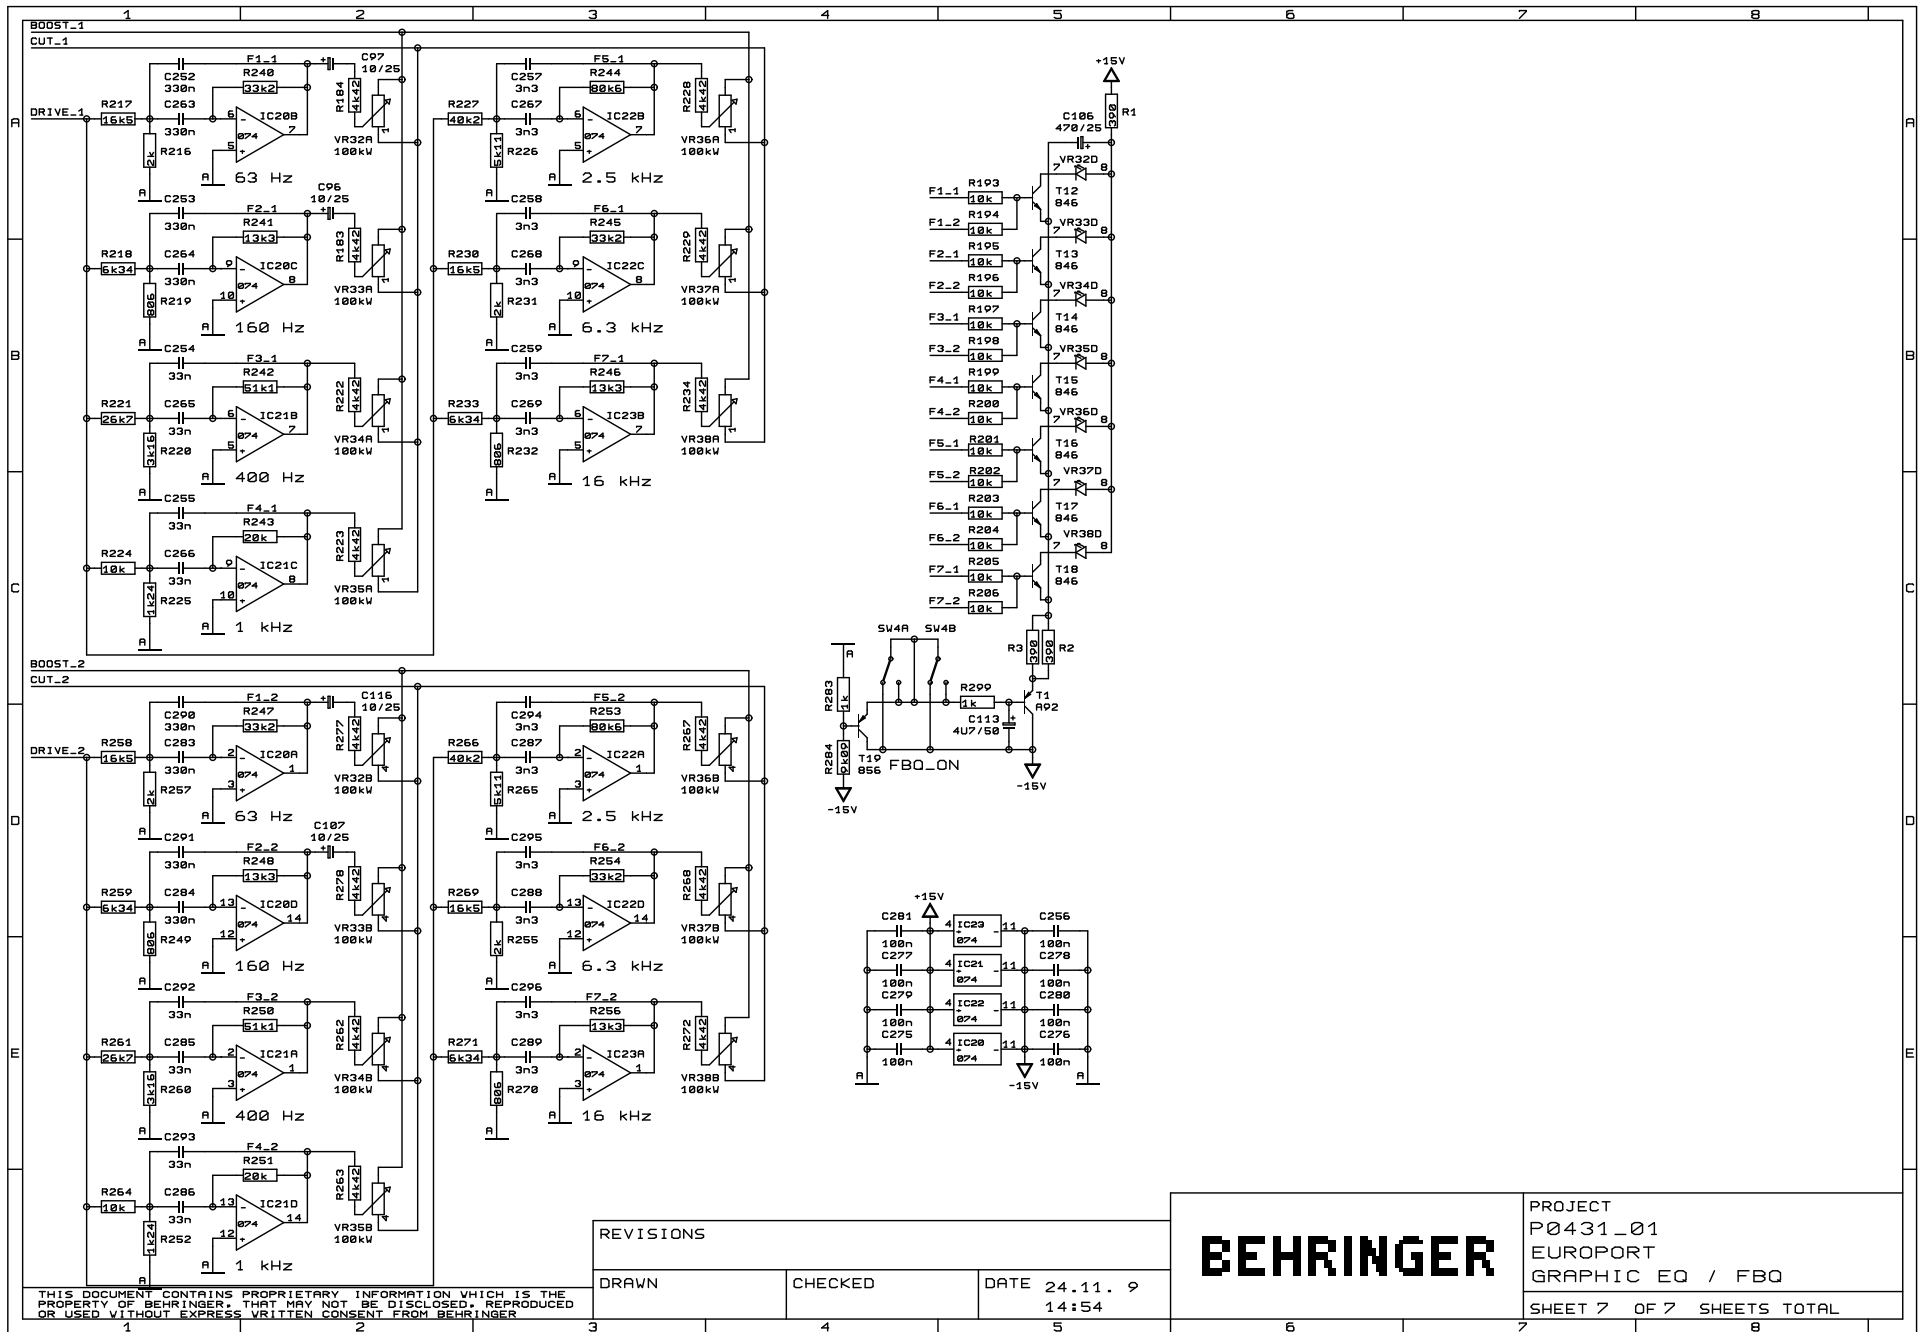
1 2 3 4 5 6 7 8

A B C D E

BOOST_1
CUT_1
DRIVE_1
R217 16k5
R216 2k
C252 330n
C263 330n
F1_1
R240 33k2
IC20B 074
63 Hz
C97 10/25
R184 4k42
VR32A 100kW
C253 330n
C96 10/25
F2_1
R241 13k3
R218 6k34
C264 330n
IC20C 074
R219 806
R183 4k42
VR33A 100kW
160 Hz
C254 33n
F3_1
R242 51k1
R221 26k7
C265 33n
IC21B 074
R220 3k16
R222 4k42
VR34A 100kW
400 Hz
C255 33n
F4_1
R243 20k
R224 10k
C266 33n
IC21C 074
R225 1k24
R223 4k42
VR35A 100kW
1 kHz
C257 3n3
F5_1
R244 80k6
R227 40k2
C267 3n3
IC22B 074
R226 5k11
R228 4k42
VR36A 100kW
2.5 kHz
C258 3n3
F6_1
R245 33k2
R230 16k5
C268 3n3
IC22C 074
R231 2k
R229 4k42
VR37A 100kW
6.3 kHz
C259 3n3
F7_1
R246 13k3
R233 6k34
C269 3n3
IC23B 074
R232 806
R234 4k42
VR38A 100kW
16 kHz

BOOST_2
CUT_2
DRIVE_2
R258 16k5
R257 2k
C290 330n
C283 330n
F1_2
R247 33k2
IC20A 074
63 Hz
C116 10/25
R277 4k42
VR32B 100kW
C291 330n
C107 10/25
F2_2
R248 13k3
R259 6k34
C284 330n
IC20D 074
R249 806
R278 4k42
VR33B 100kW
160 Hz
C292 33n
F3_2
R250 51k1
R261 26k7
C285 33n
IC21A 074
R260 3k16
R262 4k42
VR34B 100kW
400 Hz
C293 33n
F4_2
R251 20k
R264 10k
C286 33n
IC21D 074
R252 1k24
R263 4k42
VR35B 100kW
1 kHz
C294 3n3
F5_2
R253 80k6
R266 40k2
C287 3n3
IC22A 074
R265 5k11
R267 4k42
VR36B 100kW
2.5 kHz
C295 3n3
F6_2
R254 33k2
R269 16k5
C288 3n3
IC22D 074
R255 2k
R268 4k42
VR37B 100kW
6.3 kHz
C296 3n3
F7_2
R256 13k3
R271 6k34
C289 3n3
IC23A 074
R270 806
R272 4k42
VR38B 100kW
16 kHz

+15V
R1 390
C106 470/25
VR32D
F1_1 R193 10k
F1_2 R194 10k
T12 846
VR33D
F2_1 R195 10k
F2_2 R196 10k
T13 846
VR34D
F3_1 R197 10k
F3_2 R198 10k
T14 846
VR35D
F4_1 R199 10k
F4_2 R200 10k
T15 846
VR36D
F5_1 R201 10k
F5_2 R202 10k
T16 846
VR37D
F6_1 R203 10k
F6_2 R204 10k
T17 846
VR38D
F7_1 R205 10k
F7_2 R206 10k
T18 846
R3 390
R2 390
SW4A SW4B
R283 1k
R284 9k09
T19 856
FBQ_ON
R299 1k
C113 4U7/50
T1 A92
-15V
-15V

+15V
C281 100n
C277 100n
C279 100n
C275 100n
IC23 074
IC21 074
IC22 074
IC20 074
C256 100n
C278 100n
C280 100n
C276 100n
-15V

THIS DOCUMENT CONTAINS PROPRIETARY INFORMATION VHICH IS THE PROPERTY OF BEHRINGER. THAT MAY NOT BE DISCLOSED, REPRODUCED OR USED VITHOUT EXPRESS VRITTEN CONSENT FROM BEHRINGER

REVISIONS
DRAWN
CHECKED
DATE 24.11. 9 14:54
BEHRINGER
PROJECT
P0431_01
EUROPORT
GRAPHIC EQ / FBQ
SHEET 7 OF 7 SHEETS TOTAL